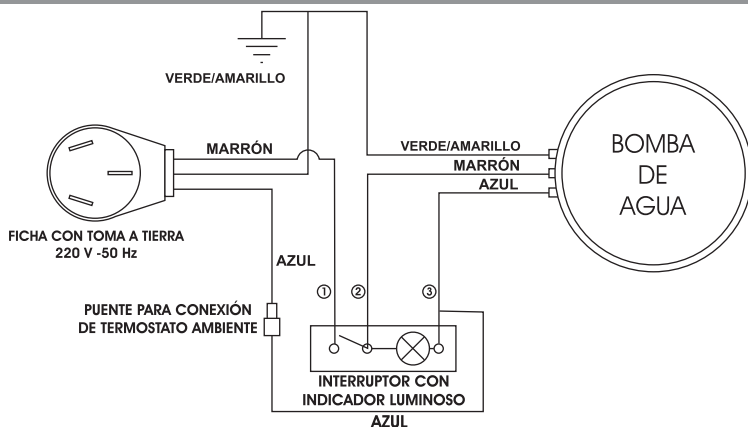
VERDE/AMARILLO

MARRÓN

VERDE/AMARILLO

MARRÓN

AZUL

BOMBA DE AGUA

FICHA CON TOMA A TIERRA
220 V -50 Hz

AZUL

PUENTE PARA CONEXIÓN DE TERMOSTATO AMBIENTE

①

②

③

INTERRUPTOR CON INDICADOR LUMINOSO

AZUL